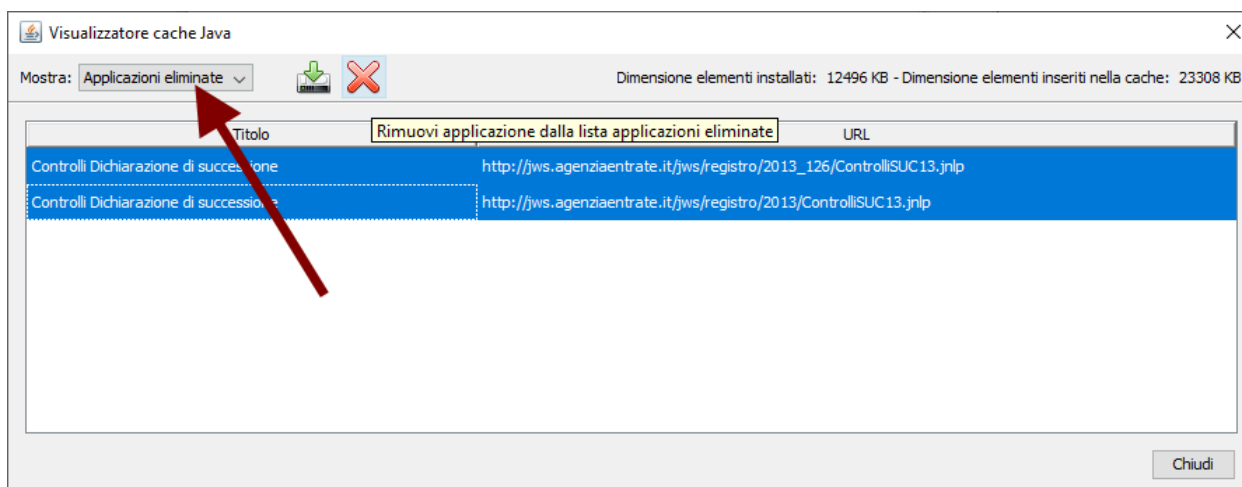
Visualizzatore cache Java

Mostra: Applicazioni eliminate

Dimensione elementi installati: 12496 KB - Dimensione elementi inseriti nella cache: 23308 KB

Rimuovi applicazione dalla lista applicazioni eliminate

| Titolo | URL |
|---|---|
| Controlli Dichiarazione di successione | http://jws.agenziaentrate.it/jws/registro/2013_126/ControlliSUC13.jnlp |
| Controlli Dichiarazione di successione | http://jws.agenziaentrate.it/jws/registro/2013/ControlliSUC13.jnlp |

Chiudi